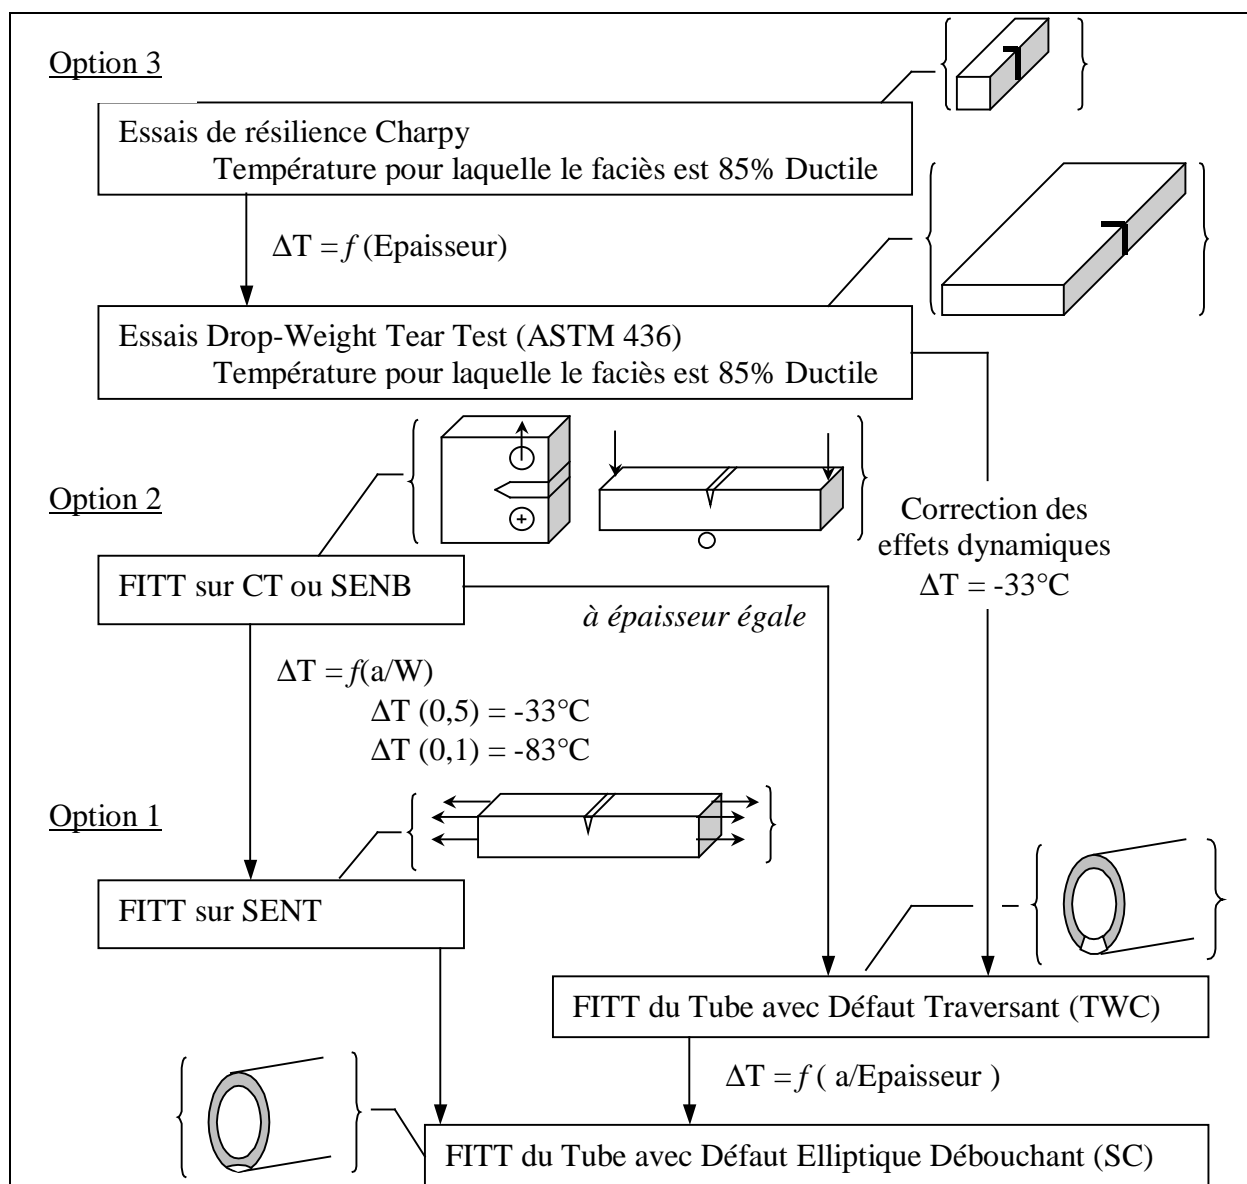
Option 3

Essais de résilience Charpy
Température pour laquelle le faciès est 85% Ductile

$\Delta T = f$ (Epaisseur)

Essais Drop-Weight Tear Test (ASTM 436)
Température pour laquelle le faciès est 85% Ductile

Option 2

Correction des effets dynamiques
$\Delta T = -33°C$

FITT sur CT ou SENB

*à épaisseur égale*

$\Delta T = f(a/W)$
$\Delta T (0,5) = -33°C$
$\Delta T (0,1) = -83°C$

Option 1

FITT sur SENT

FITT du Tube avec Défaut Traversant (TWC)

$\Delta T = f$ ( a/Epaisseur )

FITT du Tube avec Défaut Elliptique Débouchant (SC)